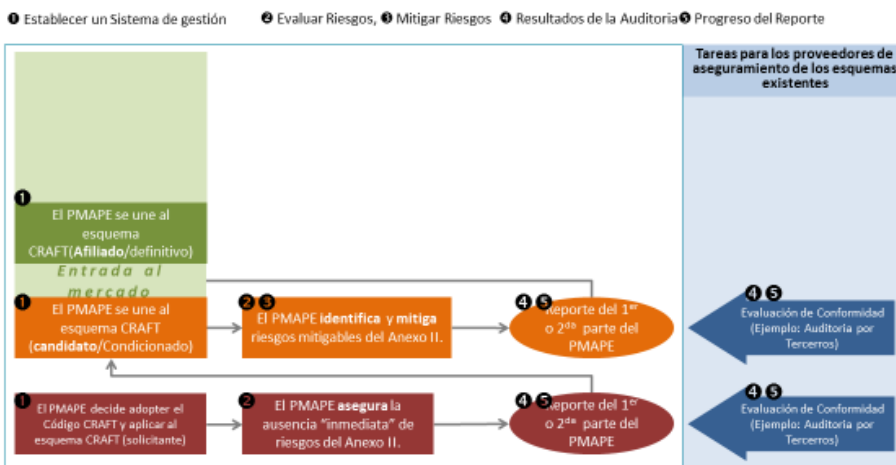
❶ Establecer un Sistema de gestión ❷ Evaluar Riesgos, ❸ Mitigar Riesgos ❹ Resultados de la Auditoria❺ Progreso del Reporte

Tareas para los proveedores de aseguramiento de los esquemas existentes

❶
El PMAPE se une al esquema CRAFT(**Afiliado**/definitivo)

Entrada al mercado

❶
El PMAPE se une al esquema CRAFT (**candidato**/Condicionado)

❷❸
El PMAPE **identifica** y **mitiga** riesgos mitigables del Anexo II.

❹❺
Reporte del 1$^{er}$ o 2$^{da}$ parte del PMAPE

❹❺
Evaluación de Conformidad (Ejemplo: Auditoria por Terceros)

❶
El PMAPE decide adopter el Código CRAFT y aplicar al esquema CRAFT (solicitante)

❷
El PMAPE **asegura** la ausencia "inmediata" de riesgos del Anexo II.

❹❺
Reporte del 1$^{er}$ o 2$^{da}$ parte del PMAPE

❹❺
Evaluación de Conformidad (Ejemplo: Auditoria por Terceros)